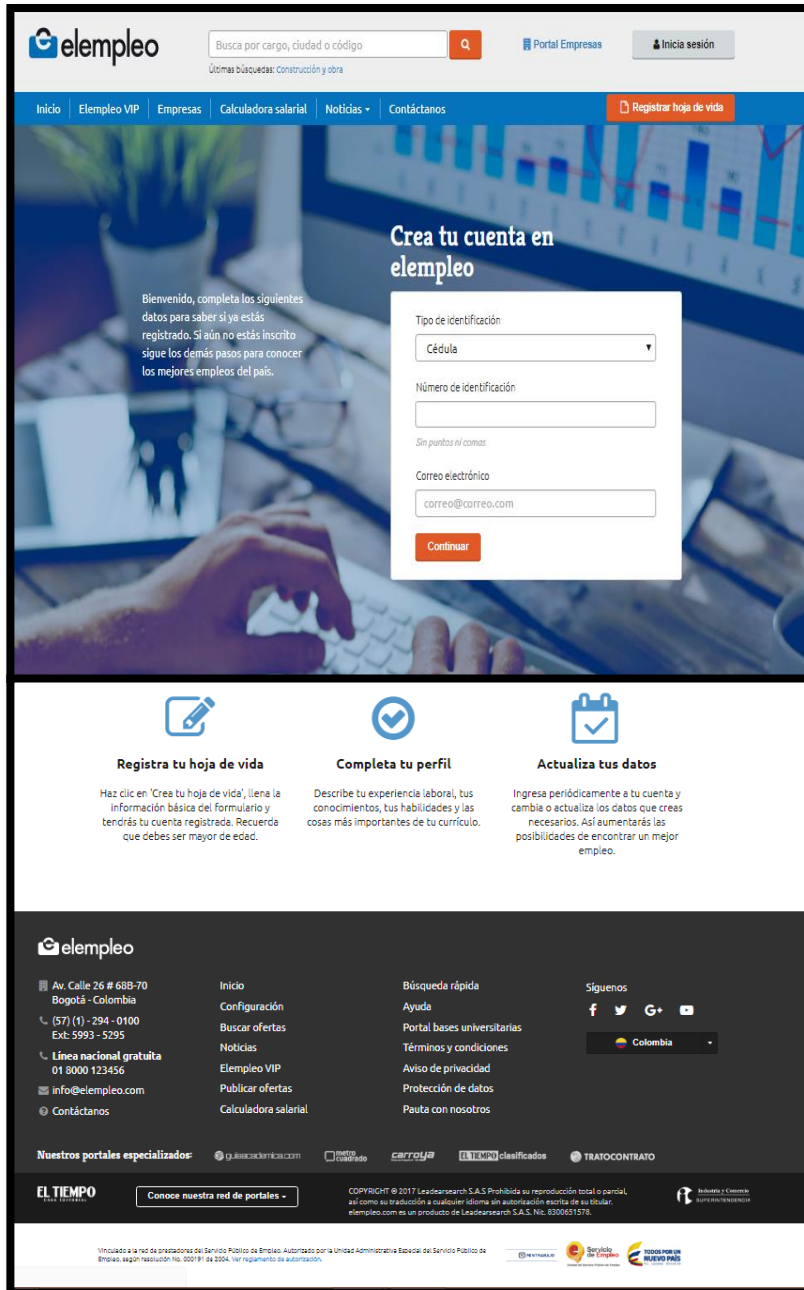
elempleo

Busca por cargo, ciudad o código

Últimas búsquedas: Construcción y obra

Portal Empresas

Inicia sesión

Inicio | Elempleo VIP | Empresas | Calculadora salarial | Noticias | Contáctanos

Registrar hoja de vida

Crea tu cuenta en elempleo

Bienvenido, completa los siguientes datos para saber si ya estás registrado. Si aún no estás inscrito sigue los demás pasos para conocer los mejores empleos del país.

Tipo de identificación

Cédula

Número de identificación

Sin puntos ni comas

Correo electrónico

correo@correo.com

Continuar

Registra tu hoja de vida

Haz clic en 'Crea tu hoja de vida', llena la información básica del formulario y tendrás tu cuenta registrada. Recuerda que debes ser mayor de edad.

Completa tu perfil

Describe tu experiencia laboral, tus conocimientos, tus habilidades y las cosas más importantes de tu currículo.

Actualiza tus datos

Ingresa periódicamente a tu cuenta y cambia o actualiza los datos que creas necesarios. Así aumentarás las posibilidades de encontrar un mejor empleo.

elempleo

Av. Calle 26 # 68B-70
Bogotá - Colombia

(57) (1) - 294 - 0100
Ext: 5993 - 5295

Línea nacional gratuita
01 8000 123456

info@elempleo.com

Contáctanos

Inicio
Configuración
Buscar ofertas
Noticias
Elempleo VIP
Publicar ofertas
Calculadora salarial

Búsqueda rápida
Ayuda
Portal bases universitarias
Términos y condiciones
Aviso de privacidad
Protección de datos
Pauta con nosotros

Síguenos

Colombia

Nuestros portales especializados: guiaacademica.com metro cuadrado carroya EL TIEMPO clasificados TRATOCONTRATO

EL TIEMPO

Conoce nuestra red de portales

COPYRIGHT © 2017 Leadearsearch S.A.S Prohibida su reproducción total o parcial, así como su traducción a cualquier idioma sin autorización escrita de su titular. elempleo.com es un producto de Leadearsearch S.A.S. Nit. 8300651578.

Industria y Comercio SUPERINTENDENCIA

Vinculado a la red de prestadores del Servicio Público de Empleo. Autorizado por la Unidad Administrativa Especial del Servicio Público de Empleo, según resolución No. 000191 de 2004. Ver reglamento de autorización.

MINTRABAJO

Servicio de Empleo

TODOS POR UN NUEVO PAÍS